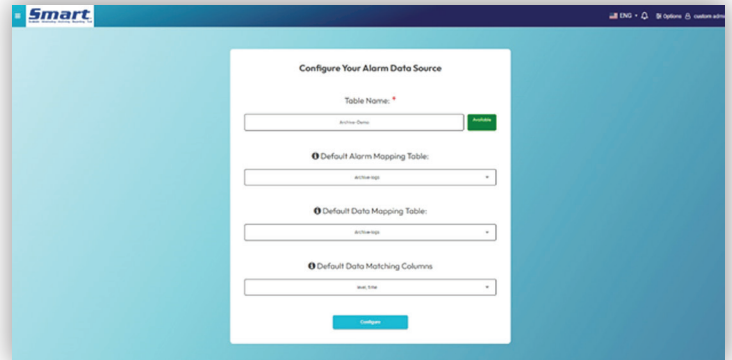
Smart

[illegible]

ENG Options custom admi

Configure Your Alarm Data Source

Table Name: *

Archive-Demo

Available

Default Alarm Mapping Table:

Archive-logs

Default Data Mapping Table:

Archive-logs

Default Data Matching Columns

level, time

Configure